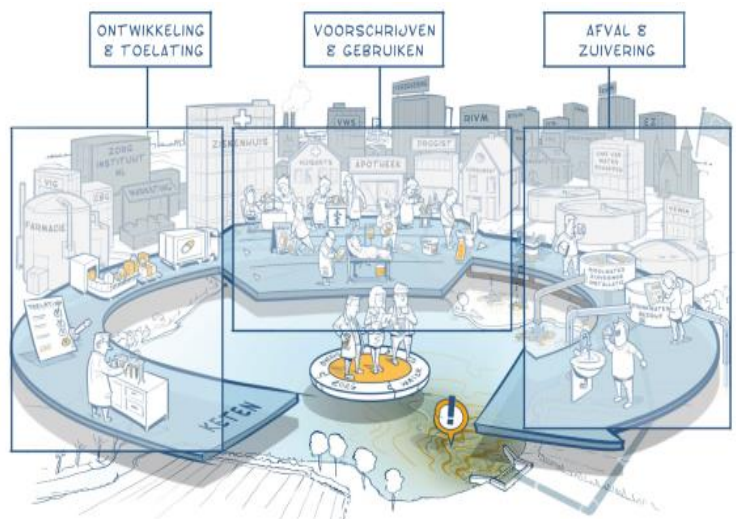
ONTWIKKELING & TOELATING

VOORSCHRIJVEN & GEBRUIKEN

AFVAL & ZUIVERING

ZORG INSTITUUT NL

VIG

CBG

MARKETING

FARMACIE

ZIEKENHUIS

VWS

HUISARTS

APOTHEEK

DROGIST

RIVM

EZ

UNIE VAN WATERSCHAPPEN

VEWIN

RIOOLWATER ZUIVERINGS INSTALLATIE

DRINKWATER BEDRIJF

TOELATING

ZORG

WATER

KETEN